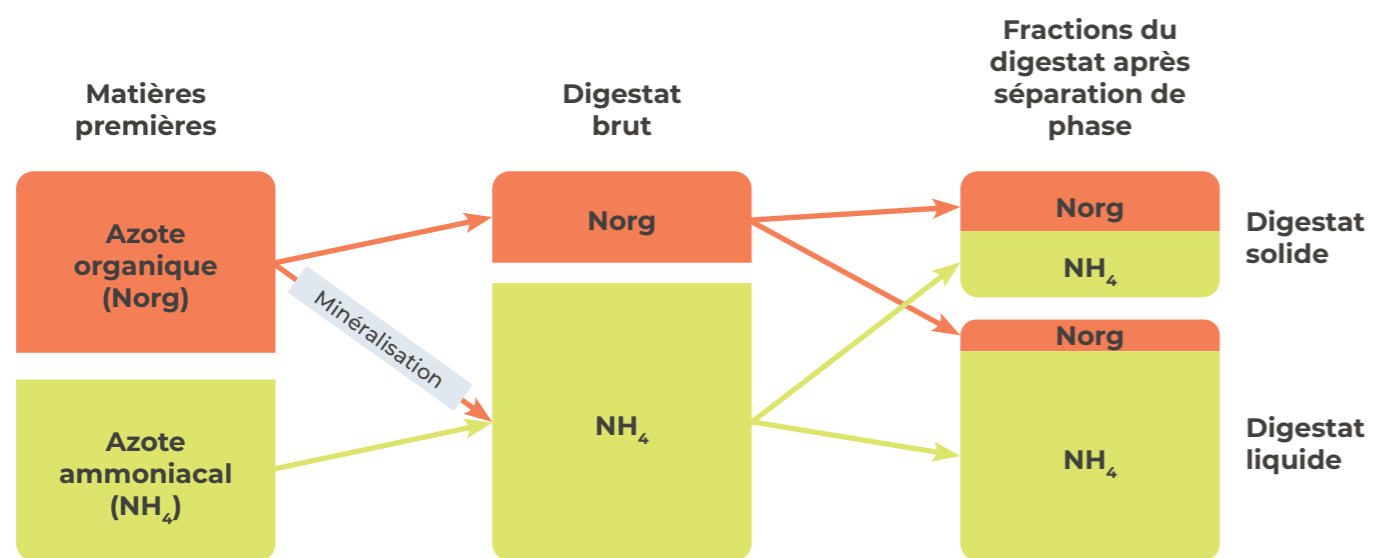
Matières premières

Digestat brut

Fractions du digestat après séparation de phase

Azote organique (Norg)

Azote ammoniacal ($NH_4$)

Minéralisation

Norg

$NH_4$

Norg

$NH_4$

Digestat solide

Norg

$NH_4$

Digestat liquide